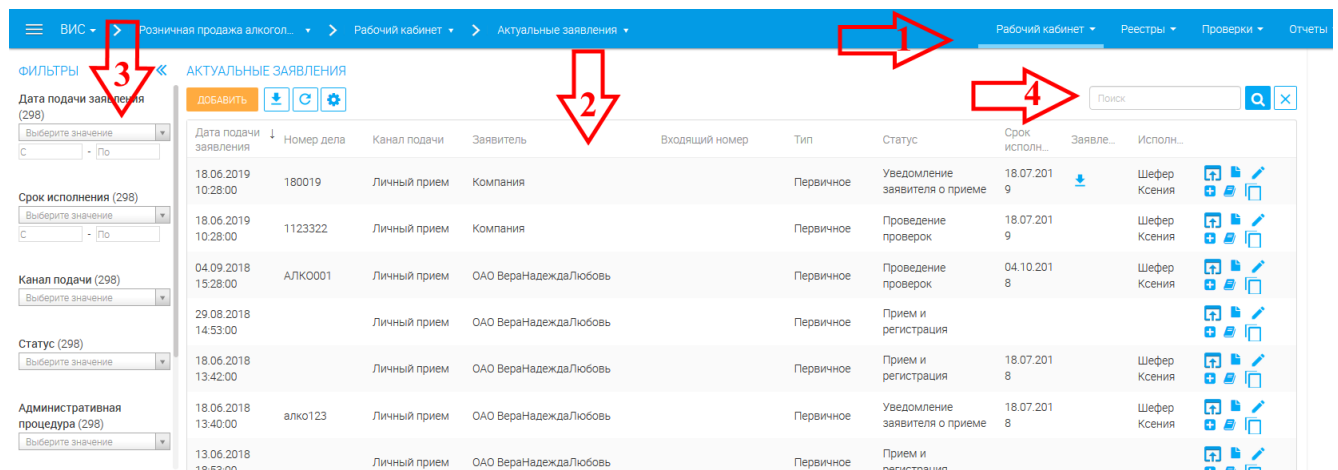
ВИС ▾ > Розничная продажа алкогол... ▾ > Рабочий кабинет ▾ > Актуальные заявления ▾

Рабочий кабинет ▾ Реестры ▾ Проверки ▾ Отчеты

1

ФИЛЬТРЫ «

3

Дата подачи заявления (298)
Выберите значение
С - По

Срок исполнения (298)
Выберите значение
С - По

Канал подачи (298)
Выберите значение

Статус (298)
Выберите значение

Административная процедура (298)
Выберите значение

АКТУАЛЬНЫЕ ЗАЯВЛЕНИЯ

2

ДОБАВИТЬ

4

Поиск

| Дата подачи заявления ↓ | Номер дела | Канал подачи | Заявитель | Входящий номер | Тип | Статус | Срок исполн... | Заявле... | Исполн... |
|---|---|---|---|---|---|---|---|---|---|
| 18.06.2019 10:28:00 | 180019 | Личный прием | Компания | | Первичное | Уведомление заявителя о приеме | 18.07.2019 | | Шефер Ксения |
| 18.06.2019 10:28:00 | 1123322 | Личный прием | Компания | | Первичное | Проведение проверок | 18.07.2019 | | Шефер Ксения |
| 04.09.2018 15:28:00 | АЛКО001 | Личный прием | ОАО ВераНадеждаЛюбовь | | Первичное | Проведение проверок | 04.10.2018 | | Шефер Ксения |
| 29.08.2018 14:53:00 | | Личный прием | ОАО ВераНадеждаЛюбовь | | Первичное | Прием и регистрация | | | |
| 18.06.2018 13:42:00 | | Личный прием | ОАО ВераНадеждаЛюбовь | | Первичное | Прием и регистрация | 18.07.2018 | | Шефер Ксения |
| 18.06.2018 13:40:00 | алко123 | Личный прием | ОАО ВераНадеждаЛюбовь | | Первичное | Уведомление заявителя о приеме | 18.07.2018 | | Шефер Ксения |
| 13.06.2018 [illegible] | | Личный прием | ОАО ВераНадеждаЛюбовь | | Первичное | Прием и регистрация | | | |